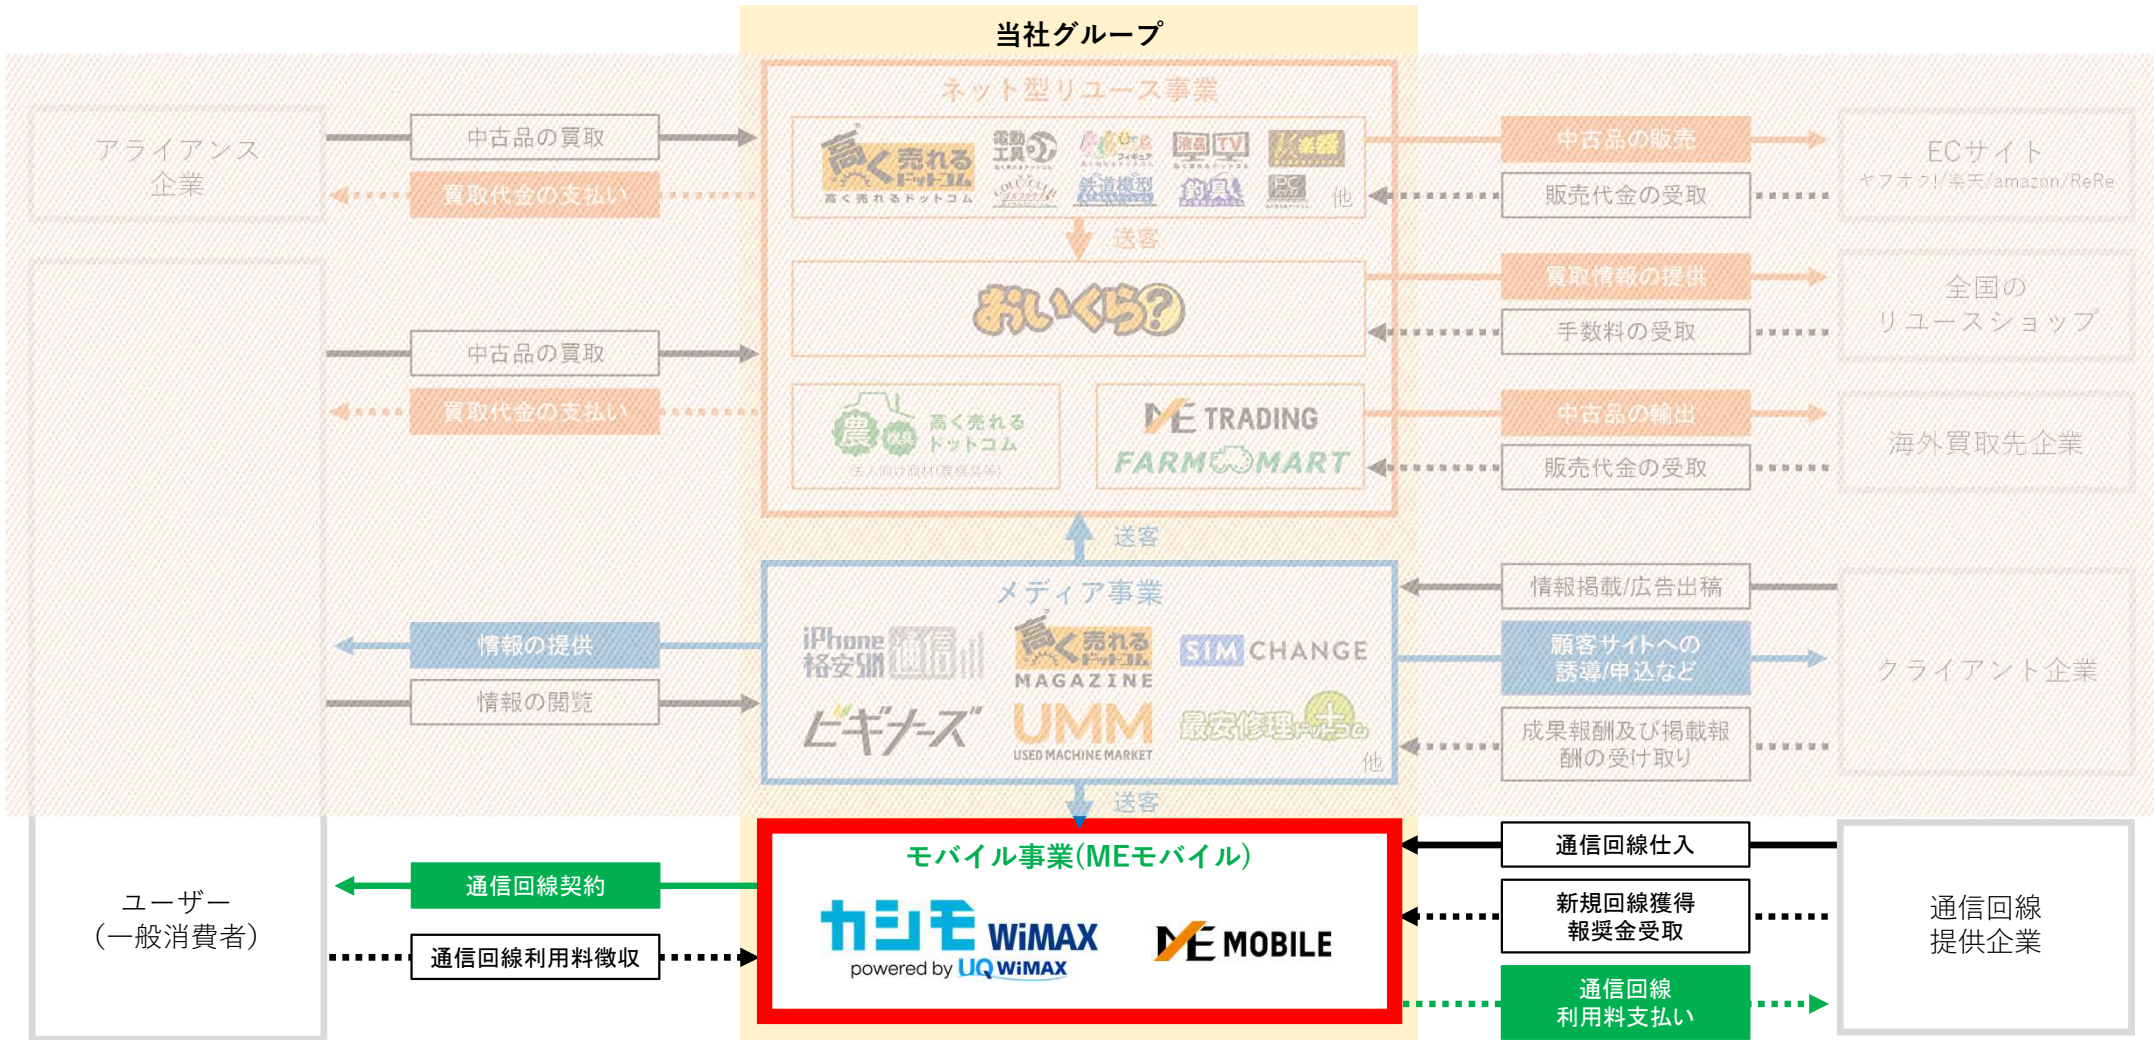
当社グループ

ネット型リユース事業

アライアンス企業

中古品の買取

買取代金の支払い

高く売れるドットコム

他

中古品の販売

販売代金の受取

ECサイト
ヤフオク!/楽天/amazon/ReRe

送客

おいくら?

買取情報の提供

手数料の受取

全国のリユースショップ

中古品の買取

買取代金の支払い

農機 高く売れるドットコム

ME TRADING
FARMMART

中古品の輸出

販売代金の受取

海外買取先企業

送客

メディア事業

情報掲載/広告出稿

情報の提供

情報の閲覧

iPhone格安SIM通信

高く売れるドットコム MAGAZINE

SIM CHANGE

ビギナーズ

UMM USED MACHINE MARKET

最安修理ドットコム

他

顧客サイトへの誘導/申込など

成果報酬及び掲載報酬の受け取り

クライアント企業

送客

モバイル事業(MEモバイル)

ユーザー
(一般消費者)

通信回線契約

通信回線利用料徴収

カシモ WiMAX
powered by UQ WiMAX

ME MOBILE

通信回線仕入

新規回線獲得報奨金受取

通信回線利用料支払い

通信回線提供企業